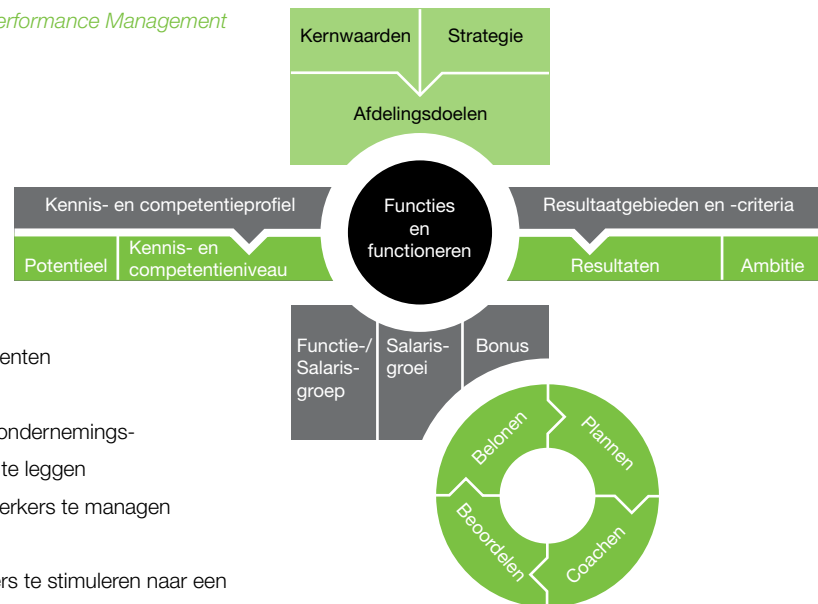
erformance Management

Kernwaarden
Strategie
Afdelingsdoelen

Kennis- en competentieprofiel
Functies en functioneren
Resultaatgebieden en -criteria

Potentieel
Kennis- en competentieniveau
Resultaten
Ambitie

Functie-/ Salarisgroep
Salarisgroei
Bonus

Belonen
Plannen
Beoordelen
Coachen

enten

ondernemings-

te leggen

erkers te managen

rs te stimuleren naar een